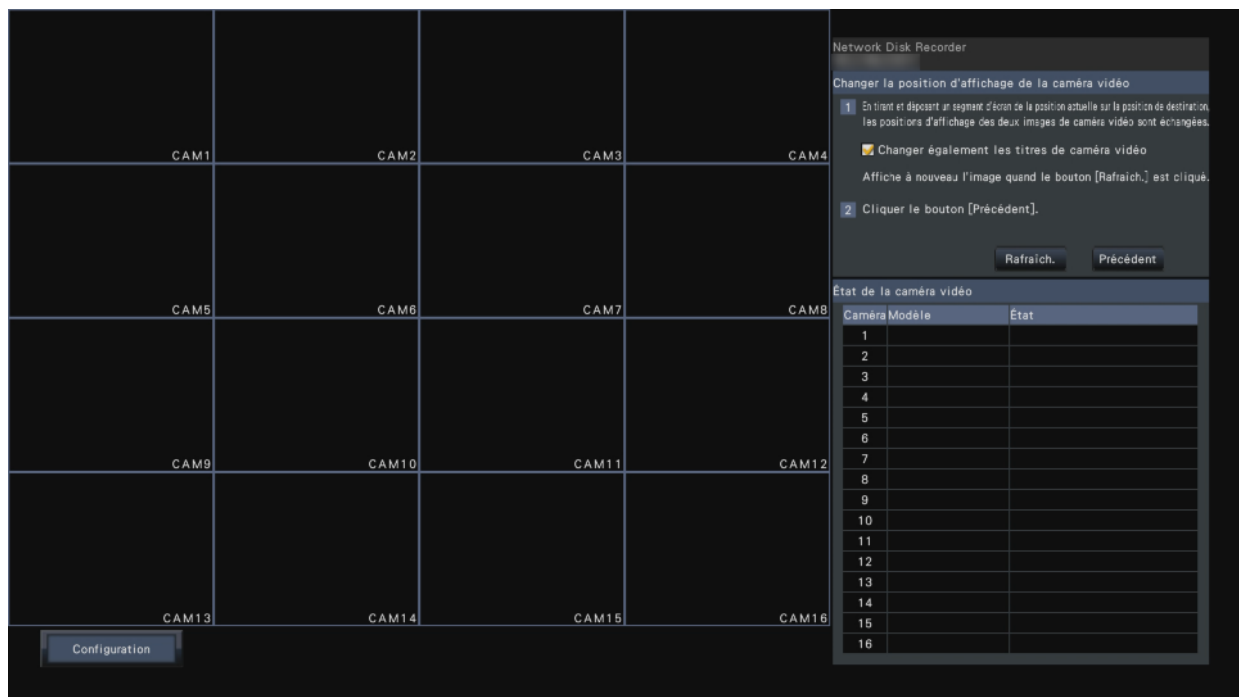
CAM1
CAM2
CAM3
CAM4
CAM5
CAM6
CAM7
CAM8
CAM9
CAM10
CAM11
CAM12
CAM13
CAM14
CAM15
CAM16

Configuration

Network Disk Recorder

Changer la position d'affichage de la caméra vidéo

1 En tirant et déposant un segment d'écran de la position actuelle sur la position de destination, les positions d'affichage des deux images de caméra vidéo sont échangées.

Changer également les titres de caméra vidéo

Affiche à nouveau l'image quand le bouton [Rafraich.] est cliqué.

2 Cliquer le bouton [Précédent].

Rafraich.
Précédent

État de la caméra vidéo

| Caméra | Modèle | État |
|---|---|---|
| 1 | | |
| 2 | | |
| 3 | | |
| 4 | | |
| 5 | | |
| 6 | | |
| 7 | | |
| 8 | | |
| 9 | | |
| 10 | | |
| 11 | | |
| 12 | | |
| 13 | | |
| 14 | | |
| 15 | | |
| 16 | | |